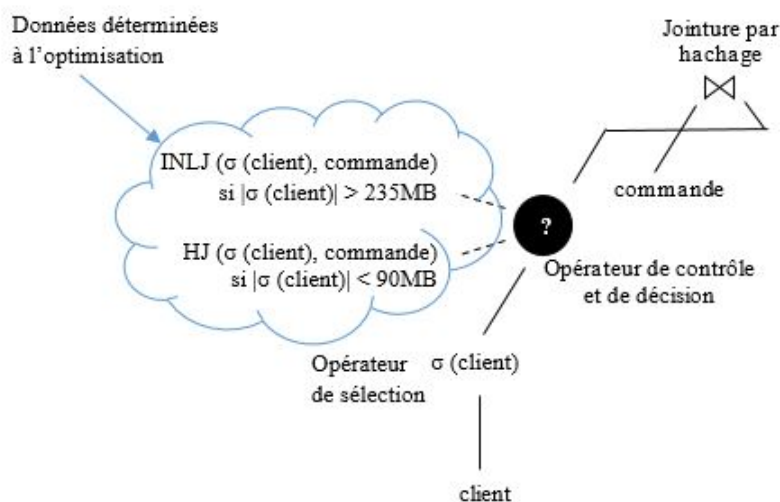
Données déterminées à l'optimisation

Jointure par hachage

$\bowtie$

INLJ (σ (client), commande) si |σ (client)| > 235MB

HJ (σ (client), commande) si |σ (client)| < 90MB

?

commande

Opérateur de contrôle et de décision

Opérateur de sélection

σ (client)

client